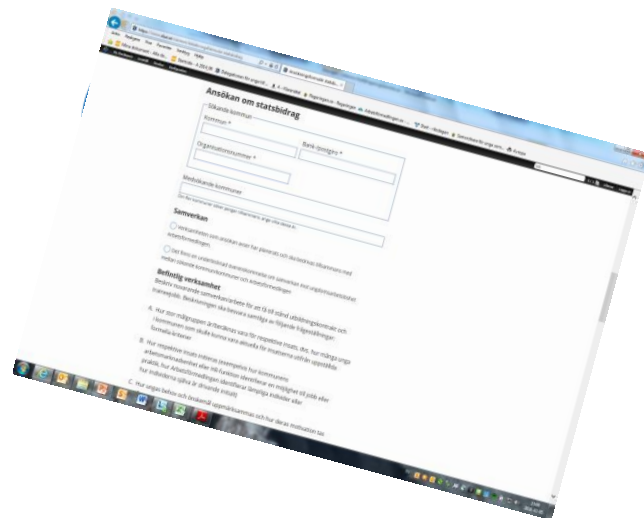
Ansökan om statsbidrag

Sökande kommun

Kommun *

Bank/plusgiro *

Organisationsnummer *

Medsökande kommuner

Samverkan

Befintlig verksamhet

A. Hur stor målgrupp av ungdomar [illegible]

B. Hur respektive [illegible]

C. Hur ungas behov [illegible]